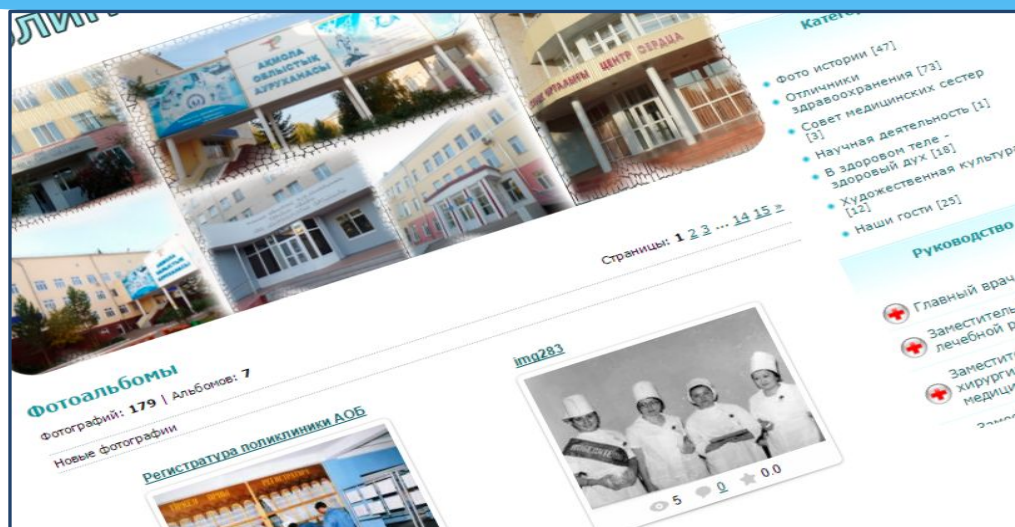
Катег

Фото истории [47]
Отличники здравоохранения [73]
Совет медицинских сестер [3]
Научная деятельность [1]
В здоровом теле - здоровый дух [16]
Художественная культура [12]
Наши гости [25]

Руководство

Главный врач
Заместитель лечебной р
Заместит хирурги медици

Страницы: 1 2 3 ... 14 15 »

АҚМОЛА ОБЛЫСТЫҚ АУРУХАНАСЫ

ЦЕНТР СЕРДЦА

Фотоальбомы
Фотографий: 179 | Альбомов: 7
Новые фотографии

Регистратура поликлиники АОБ

img283

5 0 0.0